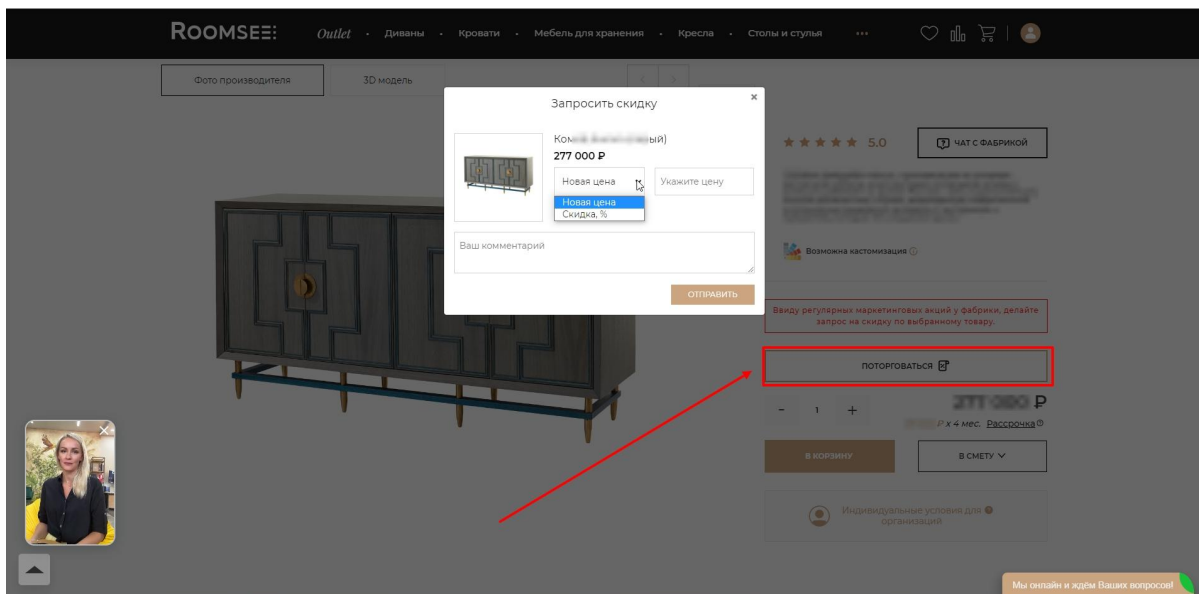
ROOMSEE Outlet · Диваны · Кровати · Мебель для хранения · Кресла · Столы и стулья ···

Фото производителя
3D модель

Запросить скидку
×
Ком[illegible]ый)
277 000 ₽
Новая цена
Укажите цену
Новая цена
Скидка, %
Ваш комментарий
ОТПРАВИТЬ

★★★★★ 5.0
ЧАТ С ФАБРИКОЙ
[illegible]
Возможна кастомизация

Ввиду регулярных маркетинговых акций у фабрики, делайте запрос на скидку по выбранному товару.

ПОТОРГОВАТЬСЯ

- 1 +
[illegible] ₽
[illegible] ₽ х 4 мес. Рассрочка

В КОРЗИНУ
В СМЕТУ

Индивидуальные условия для организаций

Мы онлайн и ждём Ваших вопросов!